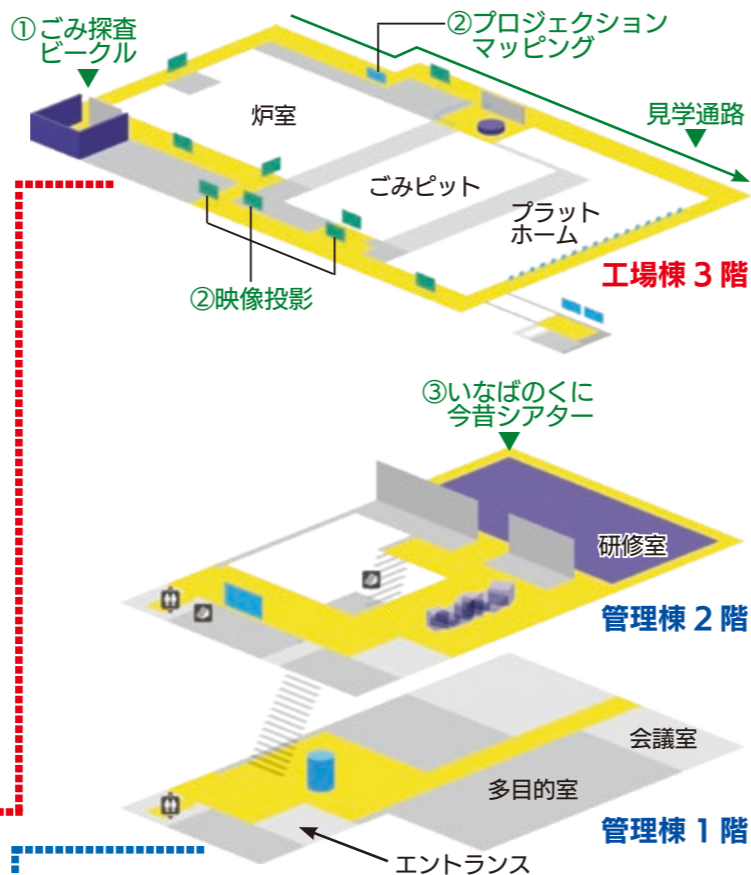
①ごみ探査ビークル

②プロジェクションマッピング

見学通路

炉室

ごみピット

プラットホーム

②映像投影

工場棟 3 階

③いなばのくに今昔シアター

研修室

管理棟 2 階

会議室

多目的室

管理棟 1 階

エントランス